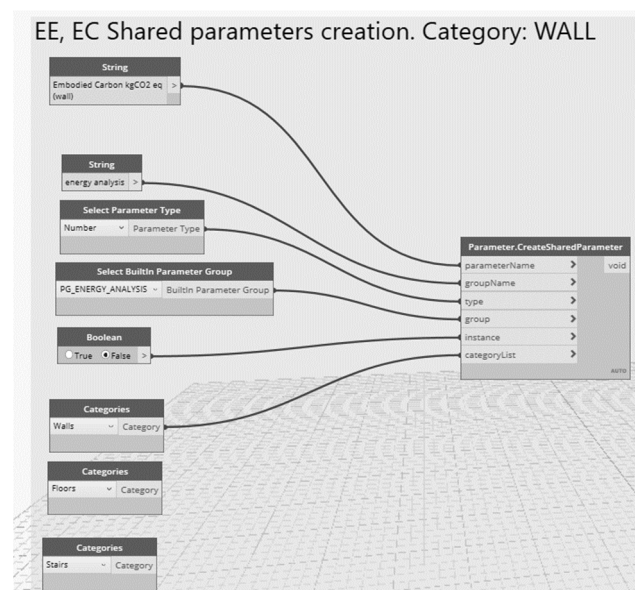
EE, EC Shared parameters creation. Category: WALL

String
Embodied Carbon kgCO2 eq (wall) >

String
energy analysis >

Select Parameter Type
Number Parameter Type

Select BuiltIn Parameter Group
PG_ENERGY_ANALYSIS BuiltIn Parameter Group

Boolean
True False >

Parameter.CreateSharedParameter
parameterName >
groupName >
type >
group >
instance >
categoryList >
void
AUTO

Categories
Walls Category

Categories
Floors Category

Categories
Stairs Category